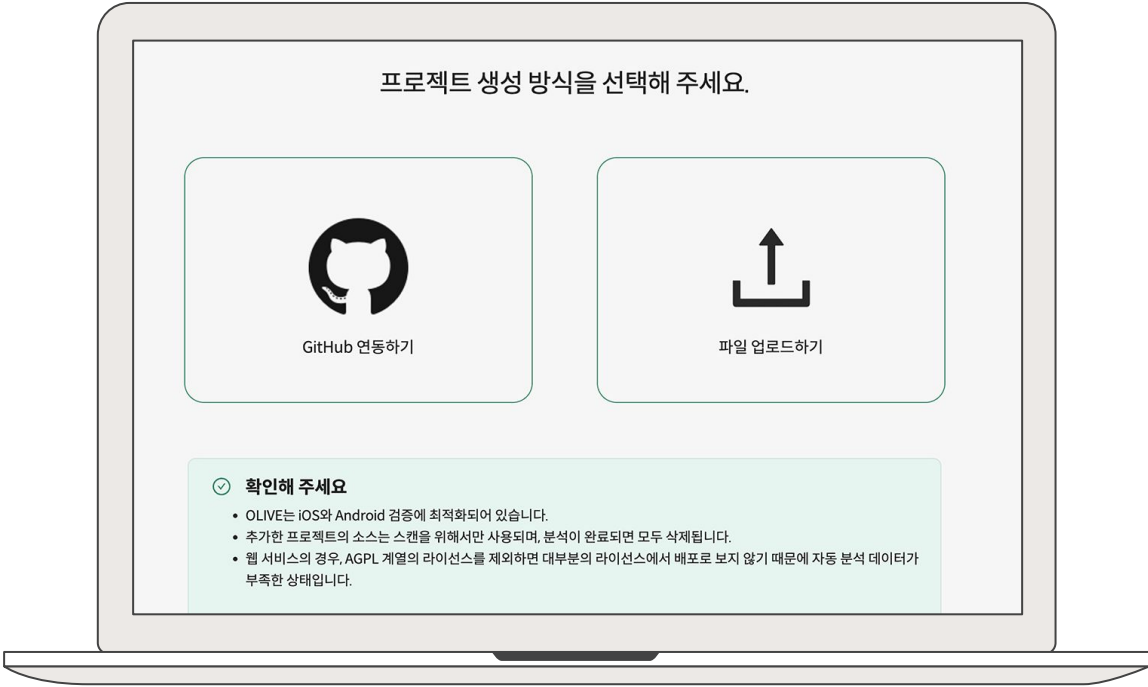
프로젝트 생성 방식을 선택해 주세요.

GitHub 연동하기

파일 업로드하기

확인해 주세요

• OLIVE는 iOS와 Android 검증에 최적화되어 있습니다.
• 추가한 프로젝트의 소스는 스캔을 위해서만 사용되며, 분석이 완료되면 모두 삭제됩니다.
• 웹 서비스의 경우, AGPL 계열의 라이선스를 제외하면 대부분의 라이선스에서 배포로 보지 않기 때문에 자동 분석 데이터가 부족한 상태입니다.